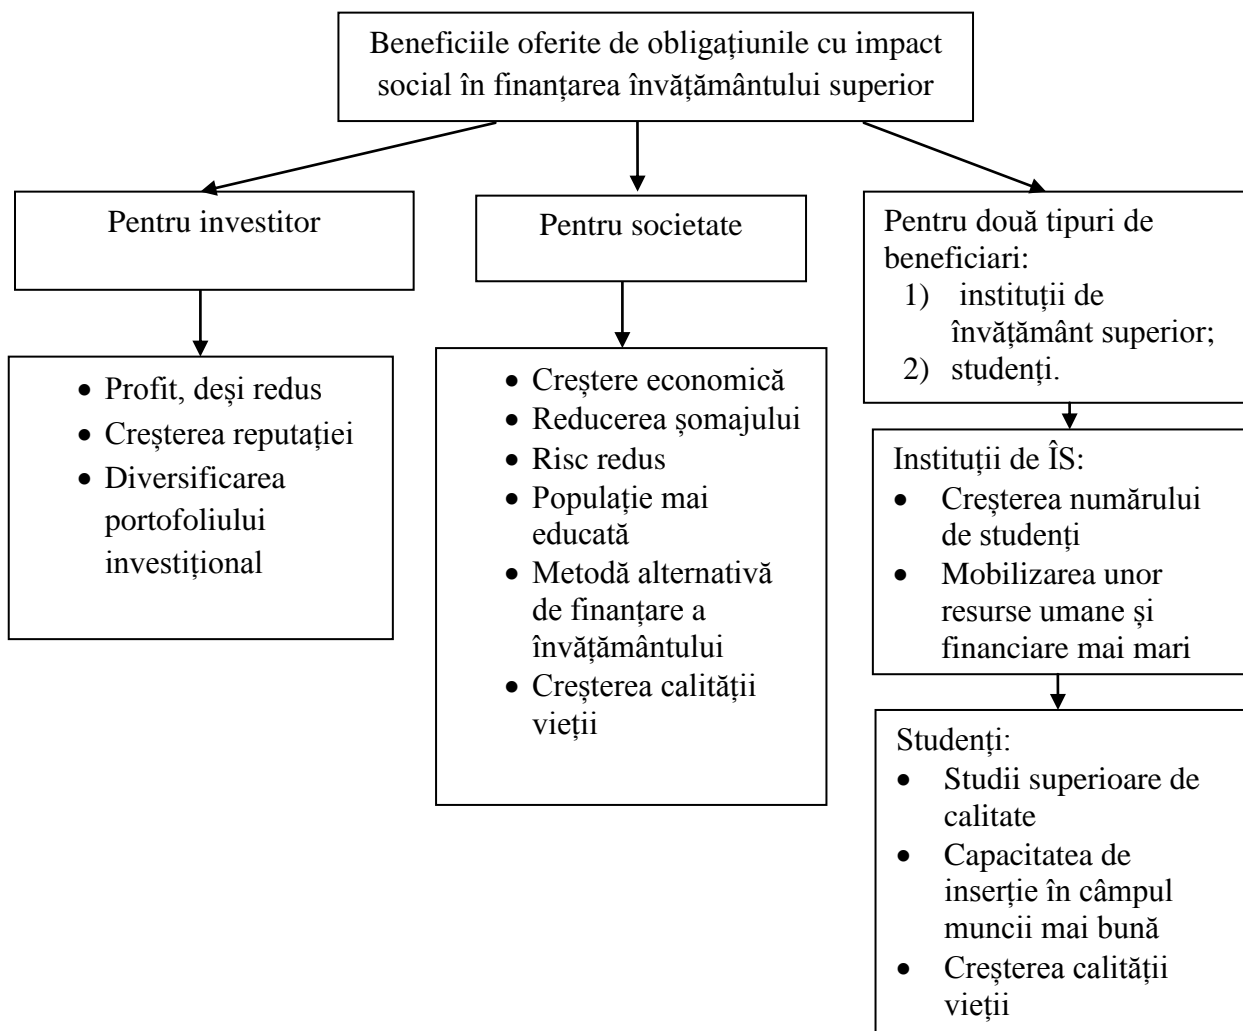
Beneficiile oferite de obligațiunile cu impact social în finanțarea învățământului superior

Pentru investitor

- Profit, deși redus
- Creșterea reputației
- Diversificarea portofoliului investițional

Pentru societate

- Creștere economică
- Reducerea șomajului
- Risc redus
- Populație mai educată
- Metodă alternativă de finanțare a învățământului
- Creșterea calității vieții

Pentru două tipuri de beneficiari:
1) instituții de învățământ superior;
2) studenți.

Instituții de ÎS:
- Creșterea numărului de studenți
- Mobilizarea unor resurse umane și financiare mai mari

Studenți:
- Studii superioare de calitate
- Capacitatea de inserție în câmpul muncii mai bună
- Creșterea calității vieții